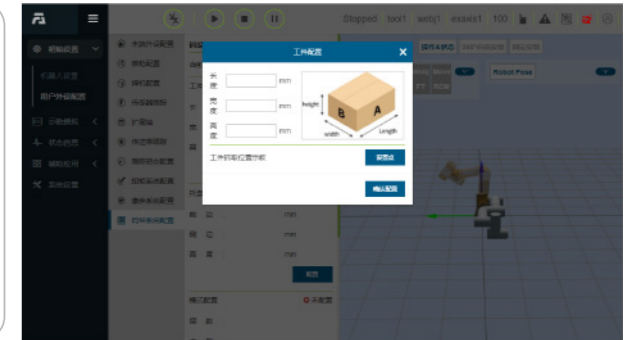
Stopped tool1 wobj1 exaxis1 100

初始设置
机器人设置
用户外设配置
示教模拟
状态查询
辅助应用
系统设置

末端外设配置
焊机配置
焊缝配置
传感器配置
扩展轴
传送带跟踪
视觉协作配置
视觉标定配置
激光传感配置
码垛系统配置

工件配置
长度 mm
宽度 mm
高度 mm
height
width
Length
B
A
工件的原位置示教
设置点
确认配置

Robot Pose

mm
mm
mm
配置
不配置
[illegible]